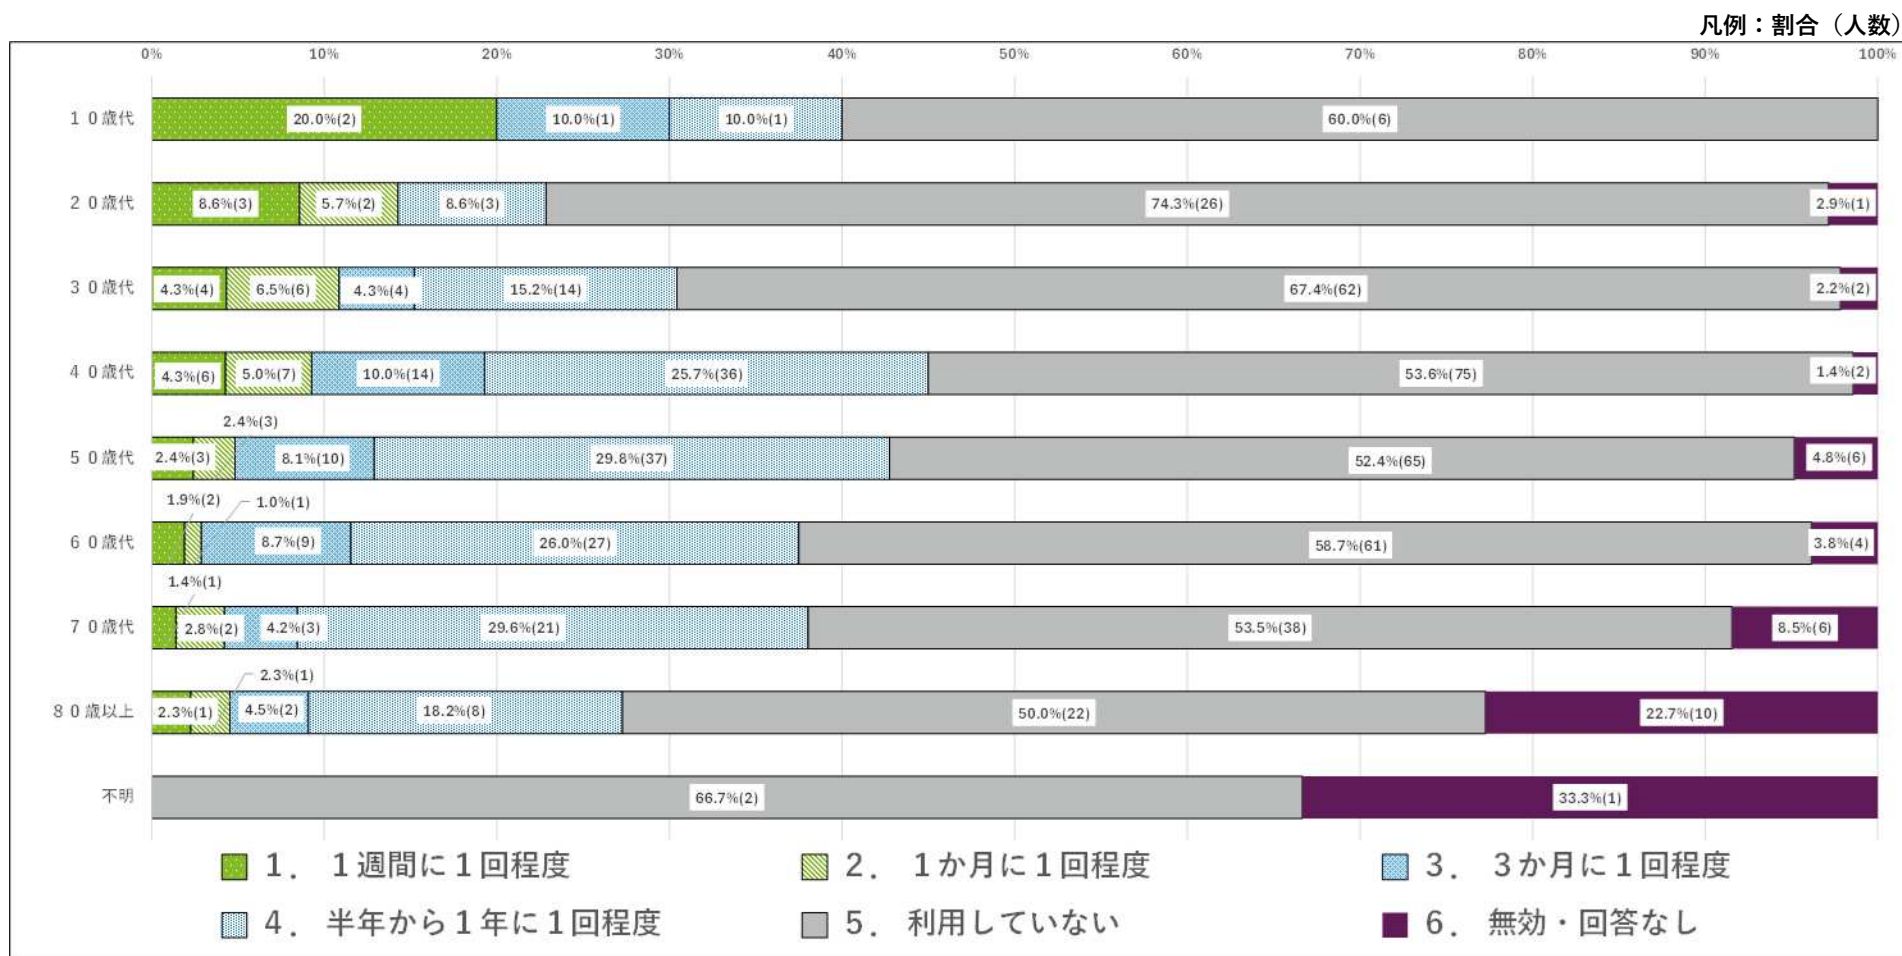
凡例：割合（人数）

0% 10% 20% 30% 40% 50% 60% 70% 80% 90% 100%

１０歳代 20.0%(2) 10.0%(1) 10.0%(1) 60.0%(6)

２０歳代 8.6%(3) 5.7%(2) 8.6%(3) 74.3%(26) 2.9%(1)

３０歳代 4.3%(4) 6.5%(6) 4.3%(4) 15.2%(14) 67.4%(62) 2.2%(2)

４０歳代 4.3%(6) 5.0%(7) 10.0%(14) 25.7%(36) 53.6%(75) 1.4%(2)

2.4%(3)

５０歳代 2.4%(3) 8.1%(10) 29.8%(37) 52.4%(65) 4.8%(6)

1.9%(2) 1.0%(1)

６０歳代 8.7%(9) 26.0%(27) 58.7%(61) 3.8%(4)

1.4%(1)

７０歳代 2.8%(2) 4.2%(3) 29.6%(21) 53.5%(38) 8.5%(6)

2.3%(1)

８０歳以上 2.3%(1) 4.5%(2) 18.2%(8) 50.0%(22) 22.7%(10)

不明 66.7%(2) 33.3%(1)

１．１週間に１回程度 ２．１か月に１回程度 ３．３か月に１回程度
４．半年から１年に１回程度 ５．利用していない ６．無効・回答なし